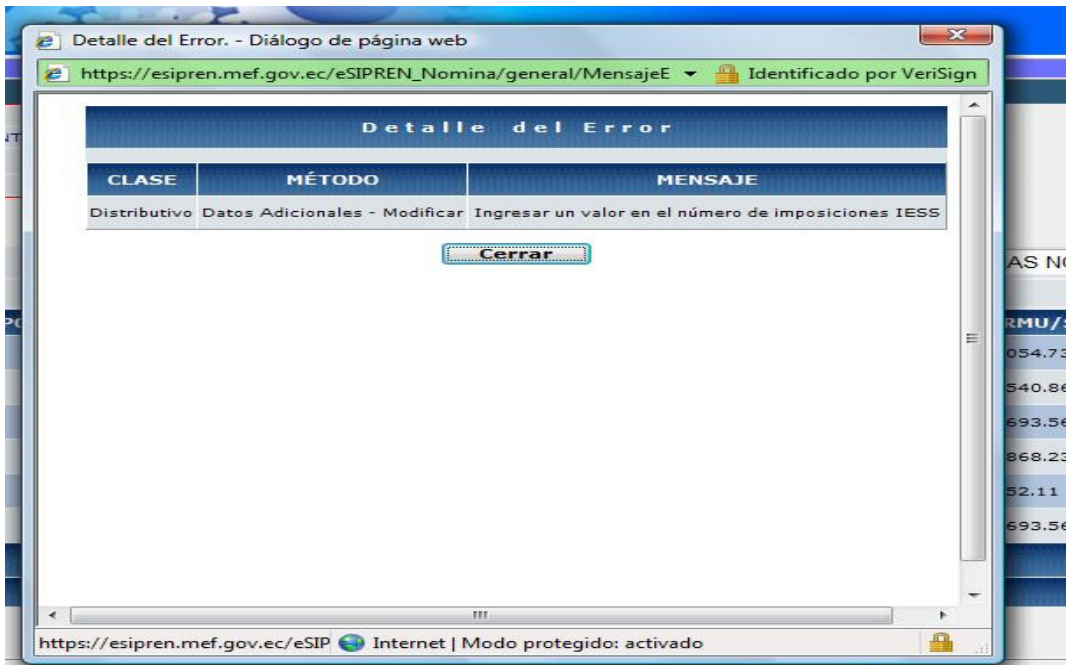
Detalle del Error. - Diálogo de página web

https://esipren.mef.gov.ec/eSIPREN_Nomina/general/MensajeE Identificado por VeriSign

Detalle del Error

| CLASE | MÉTODO | MENSAJE |
|---|---|---|
| Distributivo | Datos Adicionales - Modificar | Ingresar un valor en el número de imposiciones IESS |

Cerrar

AS N

RMU/

054.73

540.86

693.56

868.23

52.11

693.56

https://esipren.mef.gov.ec/eSIP Internet | Modo protegido: activado